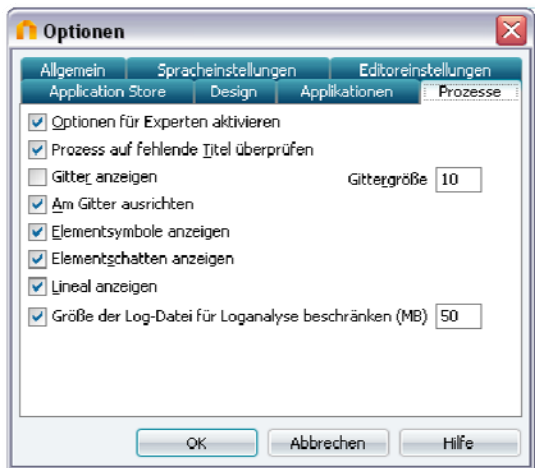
Optionen

Allgemein | Spracheinstellungen | Editoreinstellungen
Application Store | Design | Applikationen | Prozesse

Optionen für Experten aktivieren
Prozess auf fehlende Titel überprüfen
Gitter anzeigen
Gittergröße 10
Am Gitter ausrichten
Elementsymbole anzeigen
Elementschatten anzeigen
Lineal anzeigen
Größe der Log-Datei für Loganalyse beschränken (MB) 50

OK
Abbrechen
Hilfe